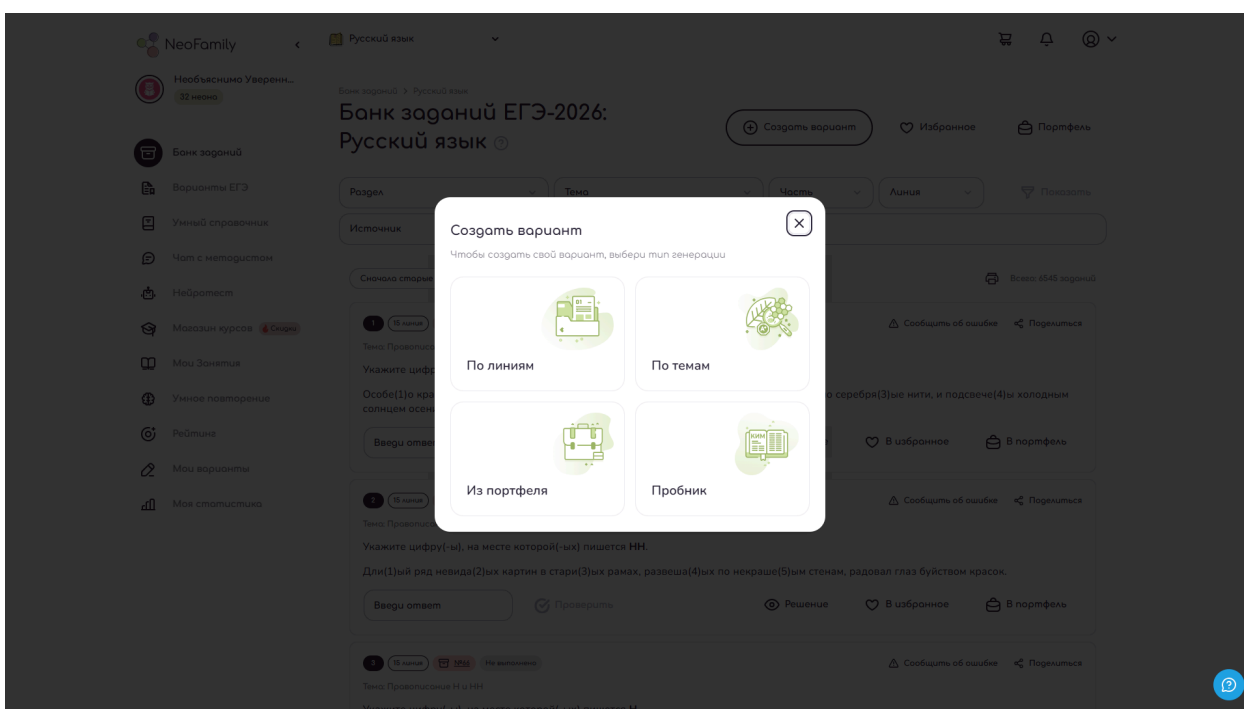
NeoFamily

Русский язык

Необъяснимо Уверенн...
32 неоно

Банк заданий
Варианты ЕГЭ
Умный справочник
Чат с методистом
Нейротест
Магазин курсов Скидки
Мои Занятия
Умное повторение
Рейтинг
Мои варианты
Моя статистика

Банк заданий > Русский язык

Банк заданий ЕГЭ-2026: Русский язык

Создать вариант
Избранное
Портфель

Раздел
Тема
Часть
Линия
Показать
Источник

Сначала старые
Всего 4646 заданий

1 15 линия
Сообщить об ошибке
Поделиться
Тема: Правописа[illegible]
Укажите цифр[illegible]
Особе(1)о кра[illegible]о серебря(3)ые нити, и подсвече(4)ы холодным солнцем осен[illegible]
Введи ответ
В избранное
В портфель

2 15 линия
Сообщить об ошибке
Поделиться
Тема: Правописа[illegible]
Укажите цифру(-ы), на месте которой(-ых) пишется НН.
Дли(1)ый ряд невида(2)ых картин в стари(3)ых рамах, развеша(4)ых по некраше(5)ым стенам, радовал глаз буйством красок.
Введи ответ
Проверить
Решение
В избранное
В портфель

3 15 линия
Не выполнено
Сообщить об ошибке
Поделиться
Тема: Правописание Н и НН

Создать вариант
Чтобы создать свой вариант, выбери тип генерации
По линиям
По темам
Из портфеля
Пробник
КИМ